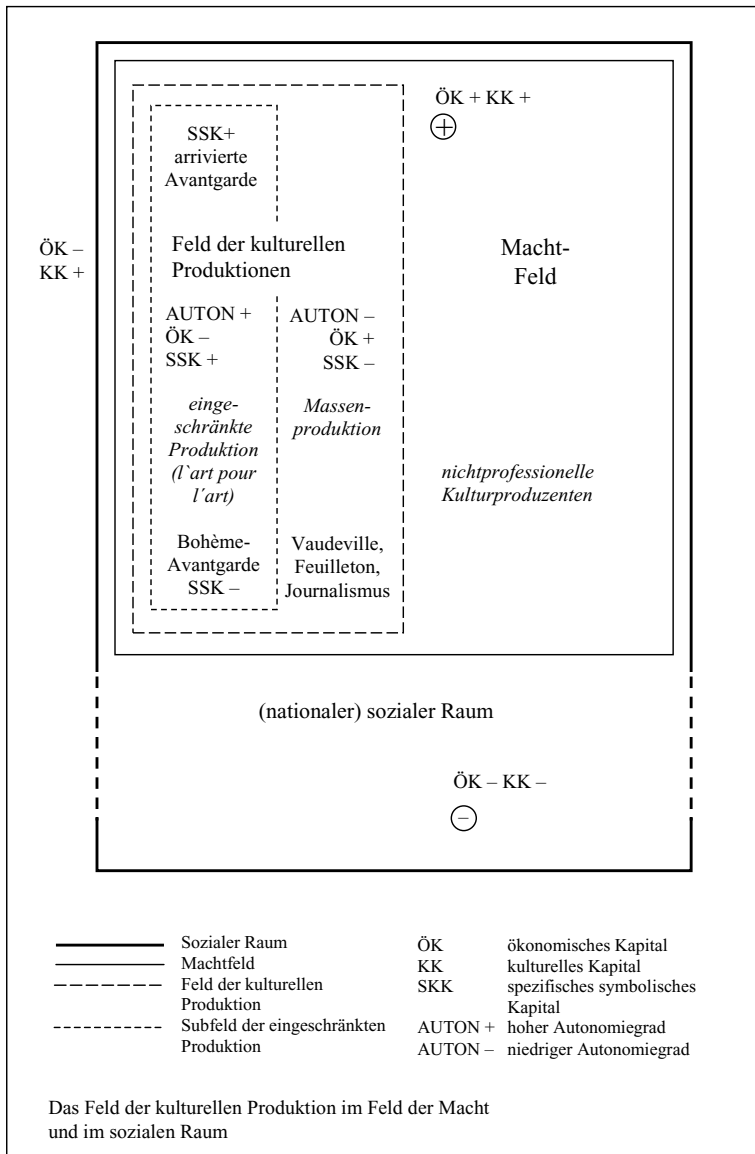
ÖK + KK +
$\oplus$

SSK+
arrivierte
Avantgarde

ÖK –
KK +

Feld der kulturellen Produktionen

Macht-
Feld

AUTON +
ÖK –
SSK +

AUTON –
ÖK +
SSK –

eingeschränkte Produktion (l`art pour l´art)

Massenproduktion

nichtprofessionelle Kulturproduzenten

Bohème-Avantgarde
SSK –

Vaudeville,
Feuilleton,
Journalismus

(nationaler) sozialer Raum

ÖK – KK –
$\ominus$

Sozialer Raum
Machtfeld
Feld der kulturellen Produktion
Subfeld der eingeschränkten Produktion

ÖK ökonomisches Kapital
KK kulturelles Kapital
SKK spezifisches symbolisches Kapital
AUTON + hoher Autonomiegrad
AUTON – niedriger Autonomiegrad

Das Feld der kulturellen Produktion im Feld der Macht und im sozialen Raum